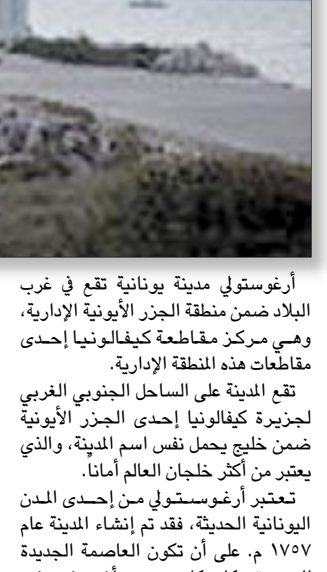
أرغوستولي مدينة يونانية تقع في غرب البلاد ضمن منطقة الجزر الأيونية الإدارية، وهي مركز مقاطعة كيفالونيا إحدى مقاطعات هذه المنطقة الإدارية.

تقع المدينة على الساحل الجنوبي الغربي لجزيرة كيفالونيا إحدى الجزر الأيونية ضمن خليج يحمل نفس اسم المدينة، والذي يعتبر من أكثر خلجان العالم أماناً.

تعتبر أرغوستولي من إحدى المدن اليونانية الحديثة، فقد تم إنشاء المدينة عام ١٧٥٧ م. على أن تكون العاصمة الجديدة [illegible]